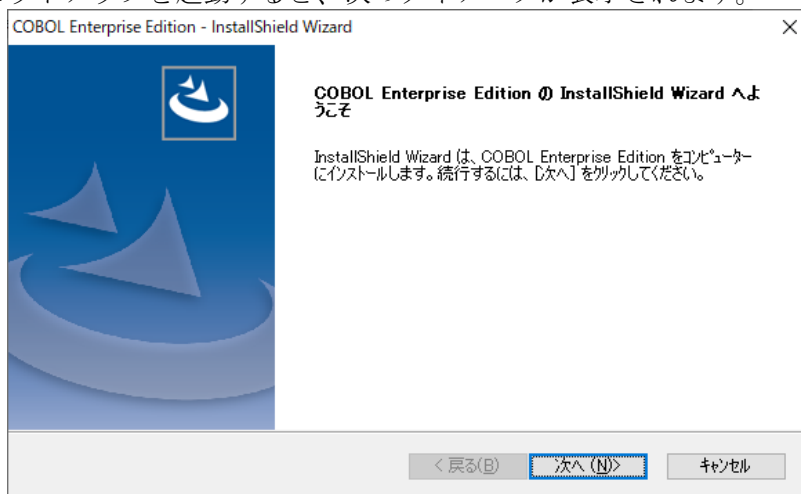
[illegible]

COBOL Enterprise Edition - InstallShield Wizard

×

COBOL Enterprise Edition の InstallShield Wizard へようこそ

InstallShield Wizard は、COBOL Enterprise Edition をコンピューターにインストールします。続行するには、[次へ] をクリックしてください。

< 戻る(B)

次へ (N)>

キャンセル